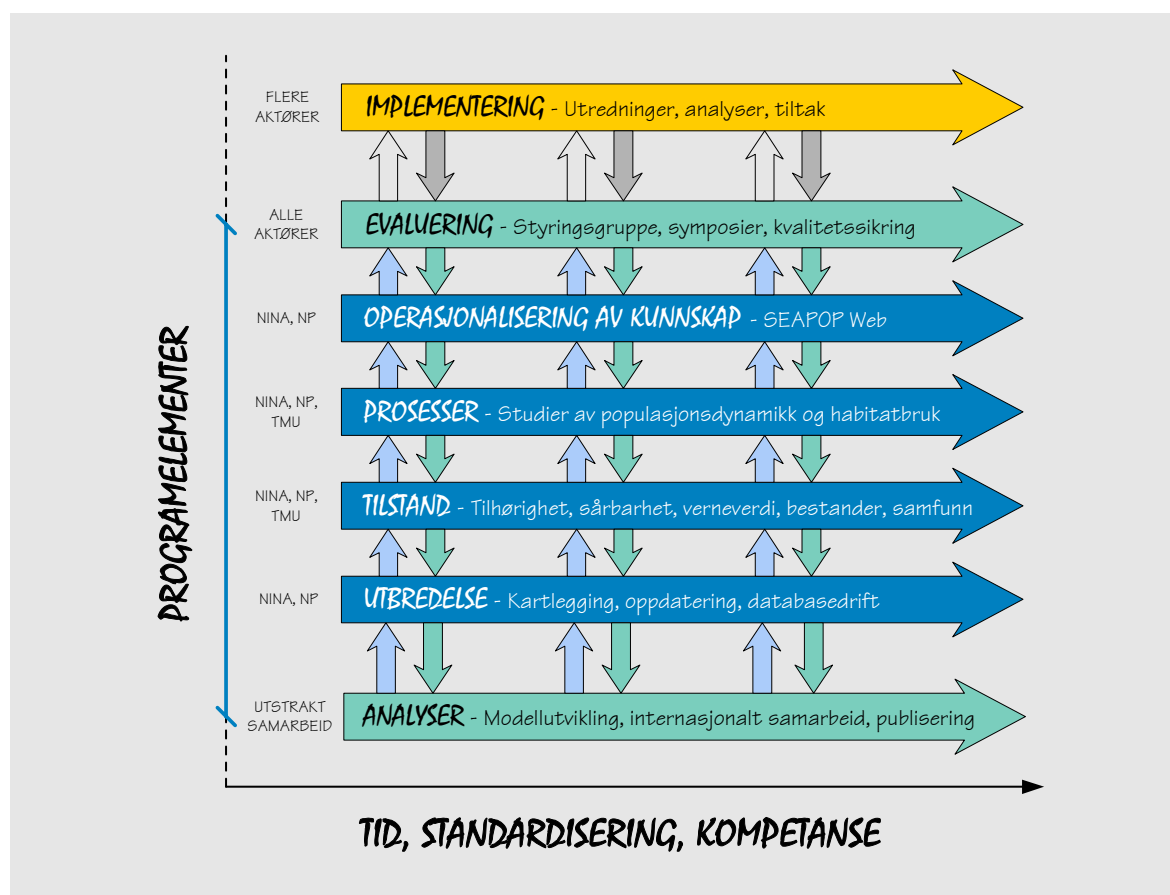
PROGRAMELEMENTER

FLERE AKTØRER
IMPLEMENTERING - Utredninger, analyser, tiltak

ALLE AKTØRER
EVALUERING - Styringsgruppe, symposier, kvalitetssikring

NINA, NP
OPERASJONALISERING AV KUNNSKAP - SEAPOP Web

NINA, NP, TMU
PROSESSER - Studier av populasjonsdynamikk og habitatbruk

NINA, NP, TMU
TILSTAND - Tilhørighet, sårbarhet, verneverdi, bestander, samfunn

NINA, NP
UTBREDELSE - Kartlegging, oppdatering, databasedrift

UTSTRAKT SAMARBEID
ANALYSER - Modellutvikling, internasjonalt samarbeid, publisering

TID, STANDARDISERING, KOMPETANSE